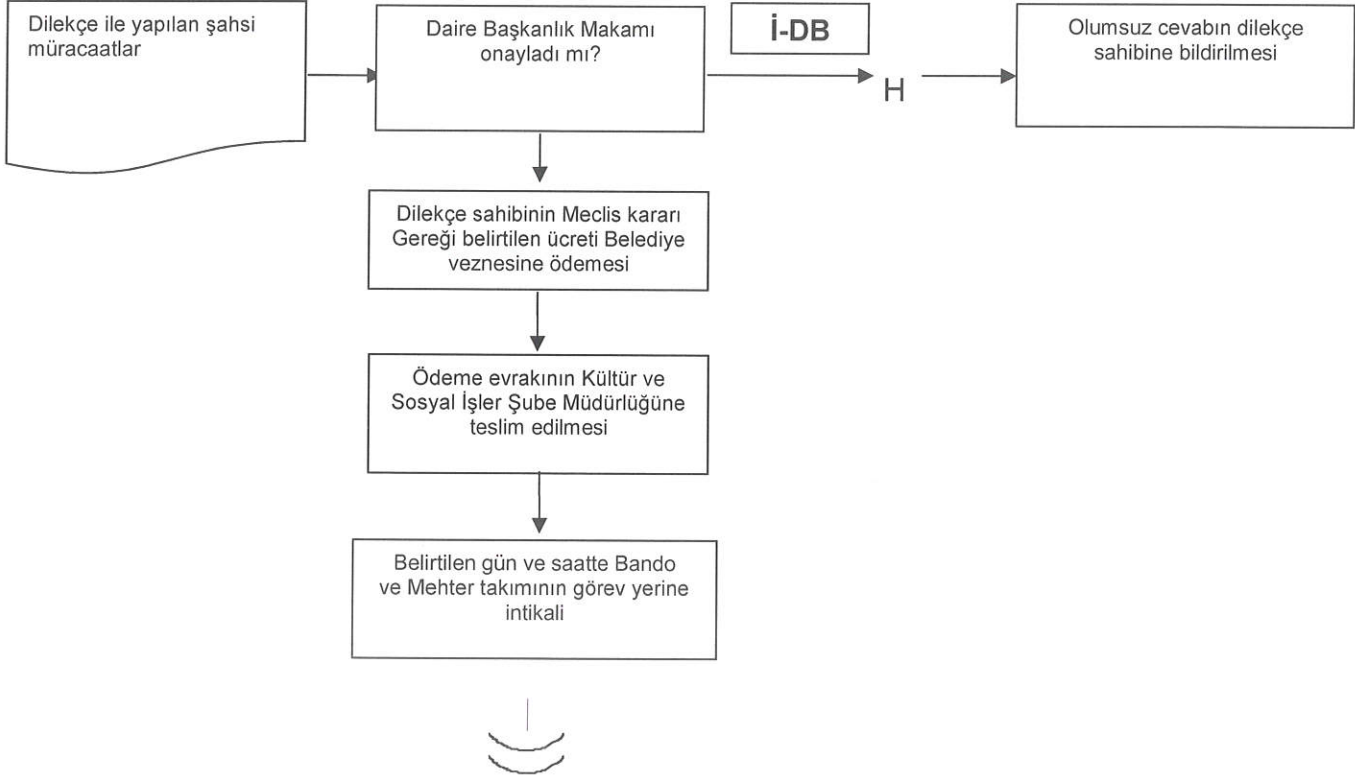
Dilekçe ile yapılan şahsi müracaatlar

Daire Başkanlık Makamı onayladı mı?

İ-DB

H

Olumsuz cevabın dilekçe sahibine bildirilmesi

Dilekçe sahibinin Meclis kararı Gereği belirtilen ücreti Belediye veznesine ödemesi

Ödeme evrakının Kültür ve Sosyal İşler Şube Müdürlüğüne teslim edilmesi

Belirtilen gün ve saatte Bando ve Mehter takımının görev yerine intikali